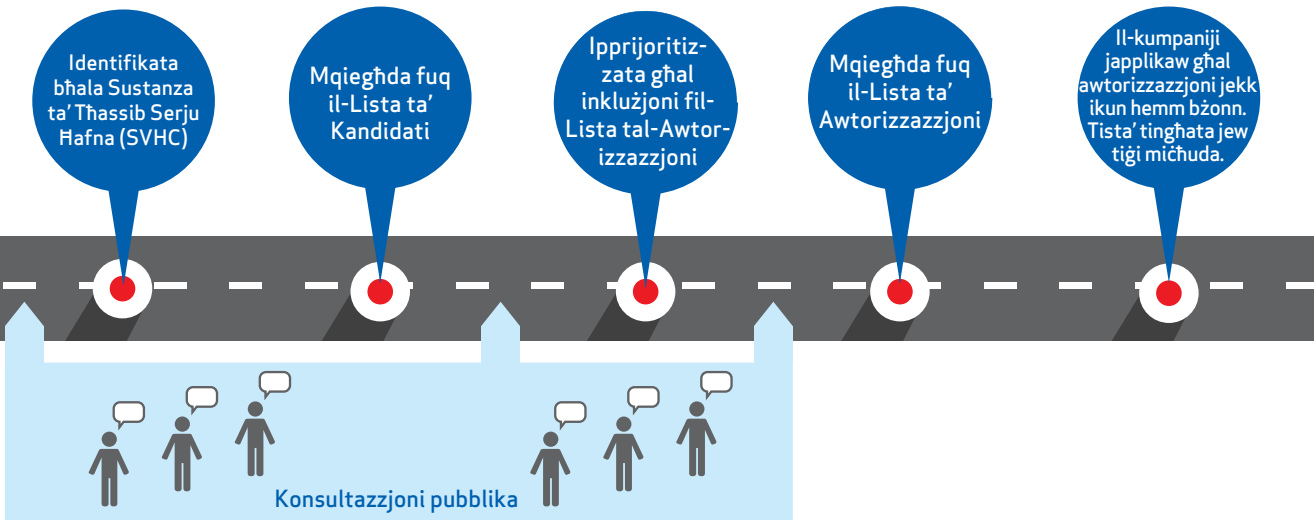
Identifikata bħala Sustanza ta' Tħassib Serju Ħafna (SVHC)

Mqiegħda fuq il-Lista ta' Kandidati

Ipprijoritizzata għal inklużjoni fil-Lista tal-Awtorizzazzjoni

Mqiegħda fuq il-Lista ta' Awtorizzazzjoni

Il-kumpaniji japplikaw għal awtorizzazzjoni jekk ikun hemm bżonn. Tista' tingħata jew tiġi miċħuda.

Konsultazzjoni pubblika